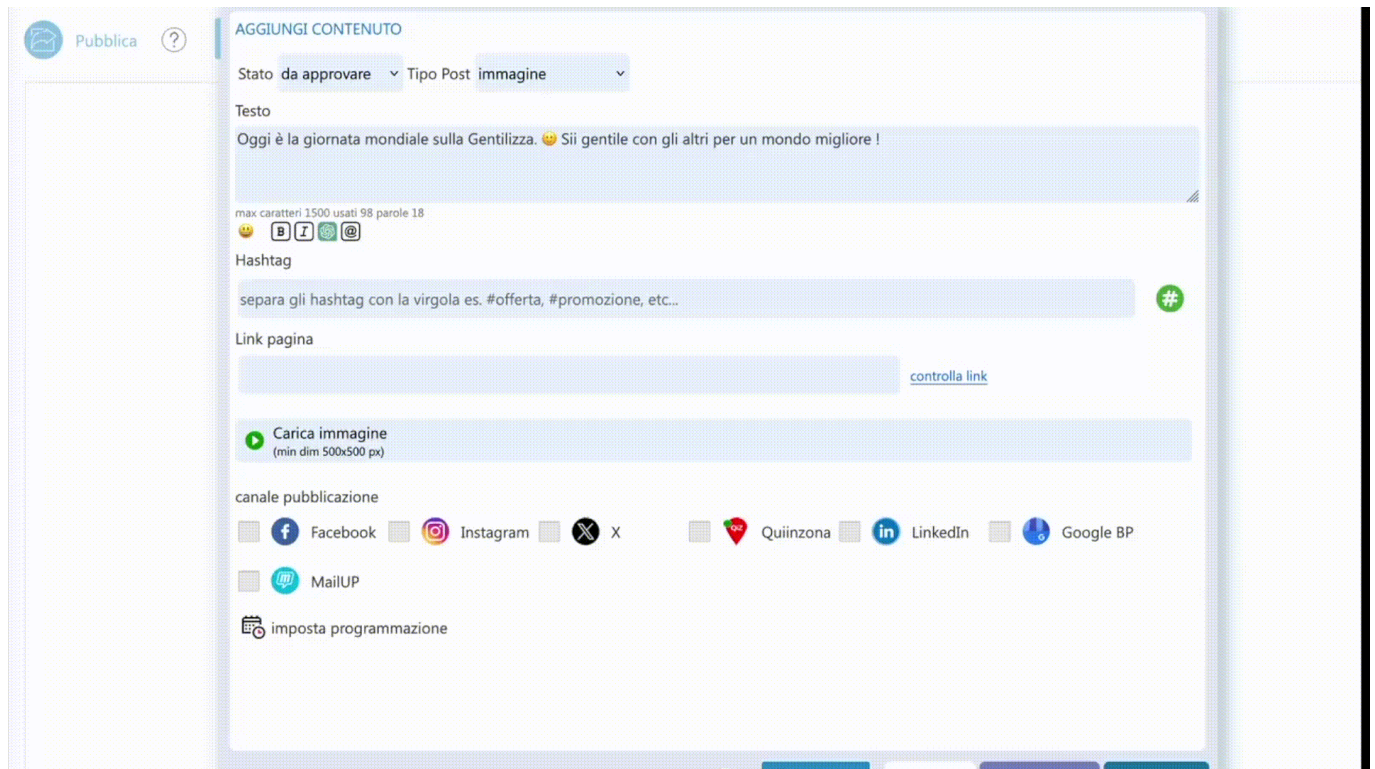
Pubblica ?

AGGIUNGI CONTENUTO

Stato da approvare Tipo Post immagine

Testo

Oggi è la giornata mondiale sulla Gentilizza. 😀 Sii gentile con gli altri per un mondo migliore !

max caratteri 1500 usati 98 parole 18

😀 B I @

Hashtag

separa gli hashtag con la virgola es. #offerta, #promozione, etc...

#

Link pagina

controlla link

Carica immagine
(min dim 500x500 px)

canale pubblicazione

Facebook Instagram X Quiinzona LinkedIn Google BP

MailUP

imposta programmazione